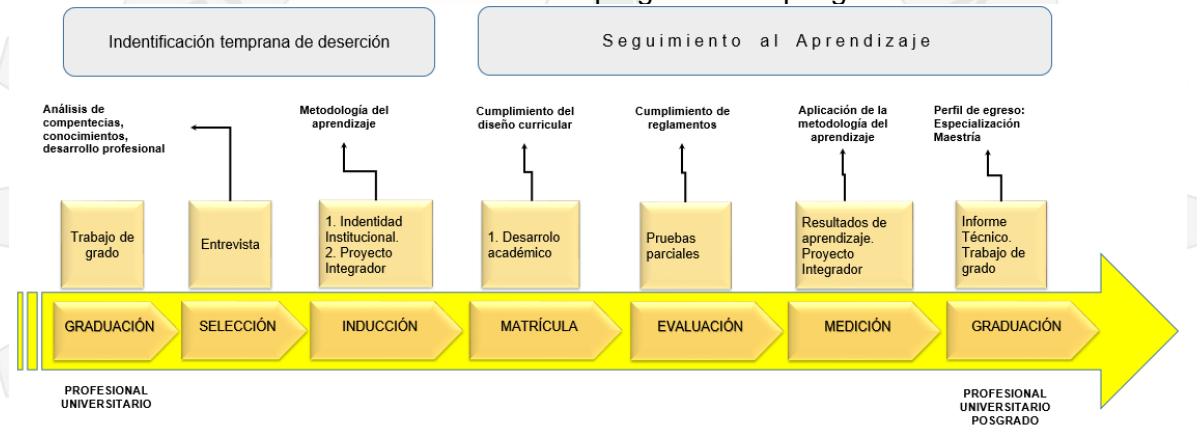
Indentificación temprana de deserción

Seguimiento al Aprendizaje

Análisis de competencias, conocimientos, desarrollo profesional

Metodología del aprendizaje

Cumplimiento del diseño curricular

Cumplimiento de reglamentos

Aplicación de la metodología del aprendizaje

Perfil de egreso: Especialización Maestría

Trabajo de grado

Entrevista

1. Indentidad Institucional.
2. Proyecto Integrador

1. Desarrolo académico

Pruebas parciales

Resultados de aprendizaje. Proyecto Integrador

Informe Técnico. Trabajo de grado

GRADUACIÓN

SELECCIÓN

INDUCCIÓN

MATRÍCULA

EVALUACIÓN

MEDICIÓN

GRADUACIÓN

PROFESIONAL UNIVERSITARIO

PROFESIONAL UNIVERSITARIO POSGRADO